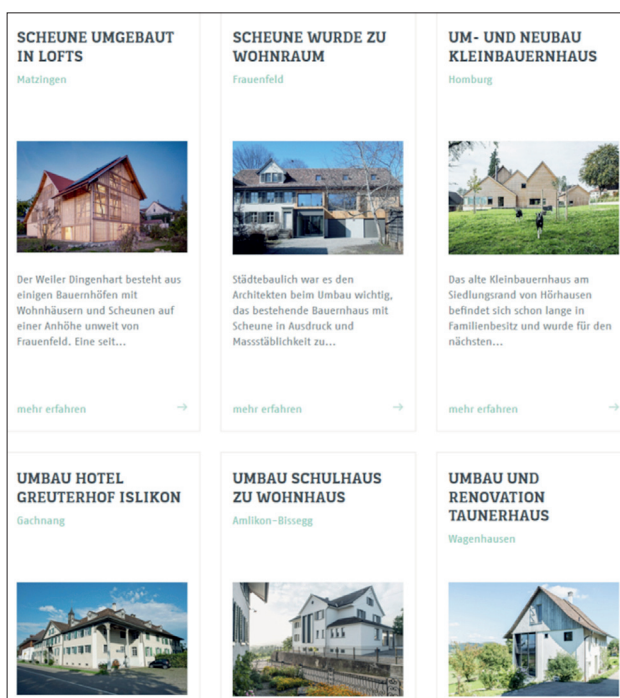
SCHEUNE UMGEBAUT IN LOFTS

Matzingen

Der Weiler Dingenhart besteht aus einigen Bauernhöfen mit Wohnhäusern und Scheunen auf einer Anhöhe unweit von Frauenfeld. Eine seit...

mehr erfahren →

SCHEUNE WURDE ZU WOHNRAUM

Frauenfeld

Städtebaulich war es den Architekten beim Umbau wichtig, das bestehende Bauernhaus mit Scheune in Ausdruck und Massstäblichkeit zu...

mehr erfahren →

UM- UND NEUBAU KLEINBAUERNHAUS

Homburg

Das alte Kleinbauernhaus am Siedlungsrand von Hörhausen befindet sich schon lange in Familienbesitz und wurde für den nächsten...

mehr erfahren →

UMBAU HOTEL GREUTERHOF ISLIKON

Gachnang

UMBAU SCHULHAUS ZU WOHNHAUS

Amlikon-Bissegg

UMBAU UND RENOVATION TAUNERHAUS

Wagenhausen